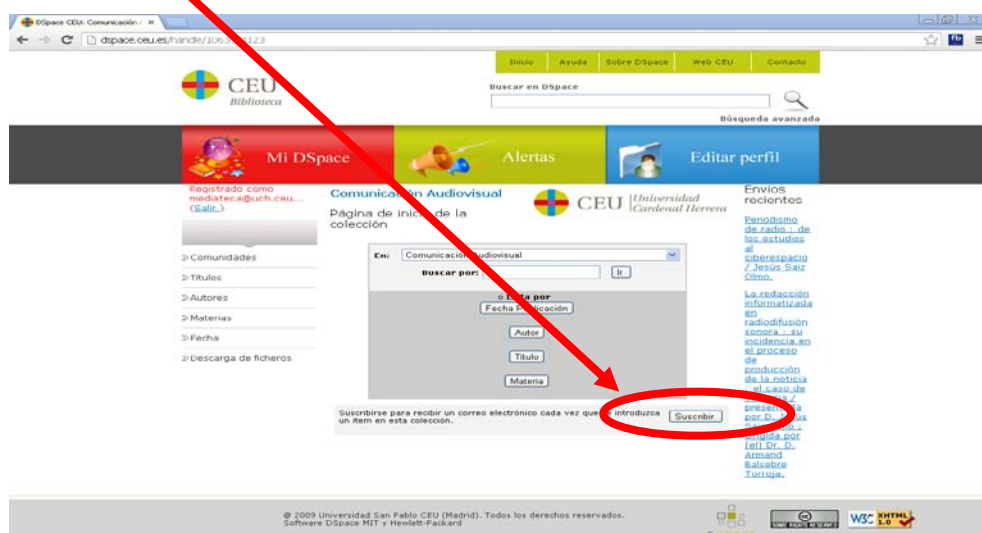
DSpace CEU: Comunicación ×

dspace.ceu.es/handle/106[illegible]123

Inicio | Ayuda | Sobre DSpace | Web CEU | Contacto

CEU
Biblioteca

Buscar en DSpace

Búsqueda avanzada

Mi DSpace | Alertas | Editar perfil

Registrado como mediateca@uch.ceu... (Salir)

Comunidades
Títulos
Autores
Materias
Fecha
Descarga de ficheros

Comunicación Audiovisual

Página de inicio de la colección

CEU Universidad Cardenal Herrera

En: Comunicación Audiovisual

Buscar por: Ir

o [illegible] por
Fecha Publicación
Autor
Título
Materia

Suscribirse para recibir un correo electrónico cada vez que se introduzca un ítem en esta colección. Suscribir

Envíos recientes

Periodismo de radio : de los estudios al ciberespacio / Jesús Saiz Olmo.

La redacción informatizada en radiodifusión sonora : su incidencia en el proceso de producción de la noticia : el caso de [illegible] / presentada por D. J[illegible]s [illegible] ; dirigida por [el] Dr. D. Armand Balcebre Torroja.

© 2009 Universidad San Pablo CEU (Madrid). Todos los derechos reservados. Software DSpace MIT y Hewlett-Packard

SOME RIGHTS RESERVED
W3C XHTML 1.0